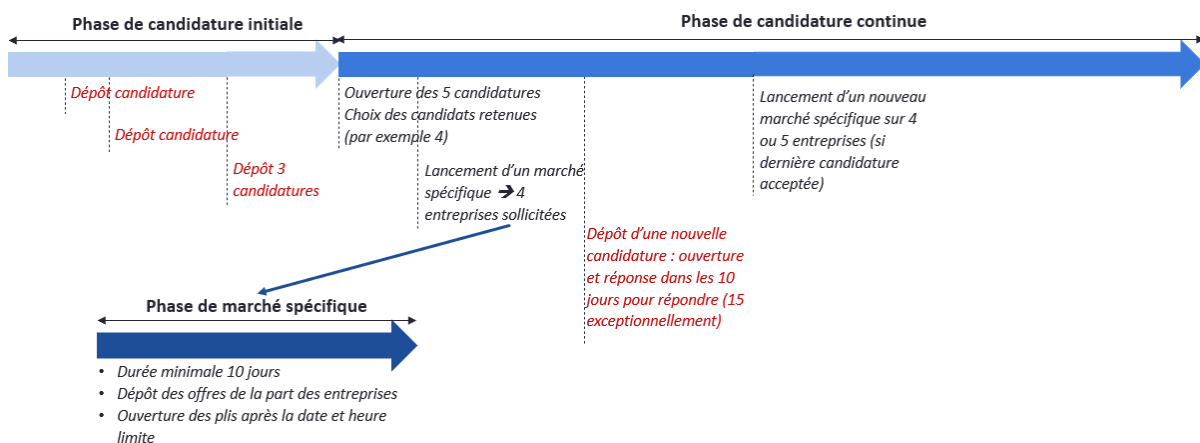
Phase de candidature initiale

Phase de candidature continue

Dépôt candidature

Dépôt candidature

Dépôt 3 candidatures

Ouverture des 5 candidatures
Choix des candidats retenues (par exemple 4)

Lancement d'un marché spécifique → 4 entreprises sollicitées

Dépôt d'une nouvelle candidature : ouverture et réponse dans les 10 jours pour répondre (15 exceptionnellement)

Lancement d'un nouveau marché spécifique sur 4 ou 5 entreprises (si dernière candidature acceptée)

Phase de marché spécifique

• Durée minimale 10 jours
• Dépôt des offres de la part des entreprises
• Ouverture des plis après la date et heure limite